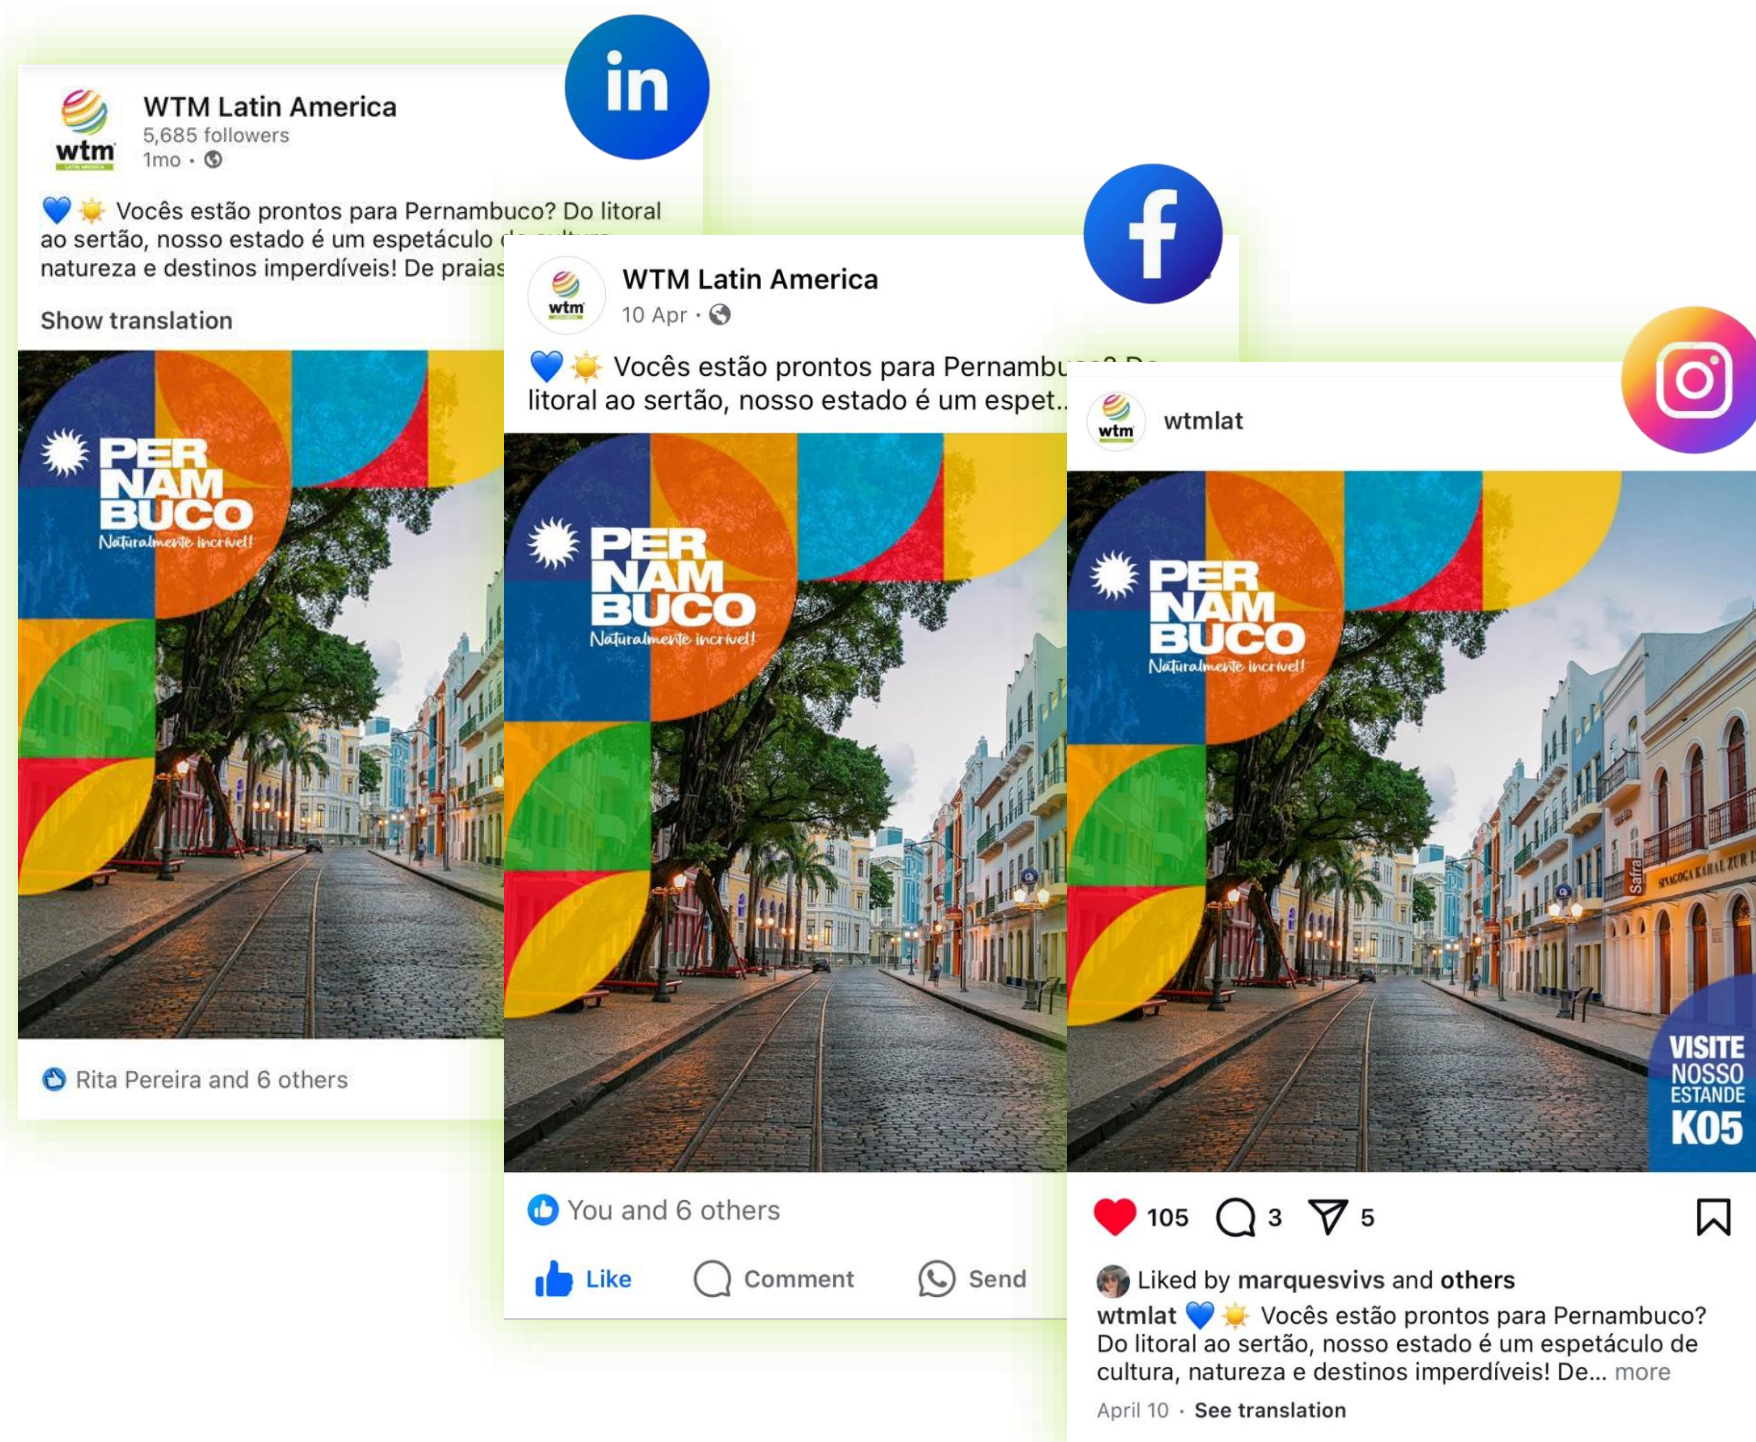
in

wtm

WTM Latin America
5,685 followers
1mo •

💙☀️ Vocês estão prontos para Pernambuco? Do litoral ao sertão, nosso estado é um espetáculo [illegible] natureza e destinos imperdíveis! De praias

Show translation

PER NAM BUCO
Naturalmente incrível!

Rita Pereira and 6 others

f

wtm

WTM Latin America
10 Apr •

💙☀️ Vocês estão prontos para Pernambu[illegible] litoral ao sertão, nosso estado é um espet...

PER NAM BUCO
Naturalmente incrível!

You and 6 others

Like
Comment
Send

wtm

wtmlat

PER NAM BUCO
Naturalmente incrível!

VISITE NOSSO ESTANDE K05

105 3 5

Liked by marquesvivs and others
wtmlat 💙☀️ Vocês estão prontos para Pernambuco? Do litoral ao sertão, nosso estado é um espetáculo de cultura, natureza e destinos imperdíveis! De... more
April 10 · See translation